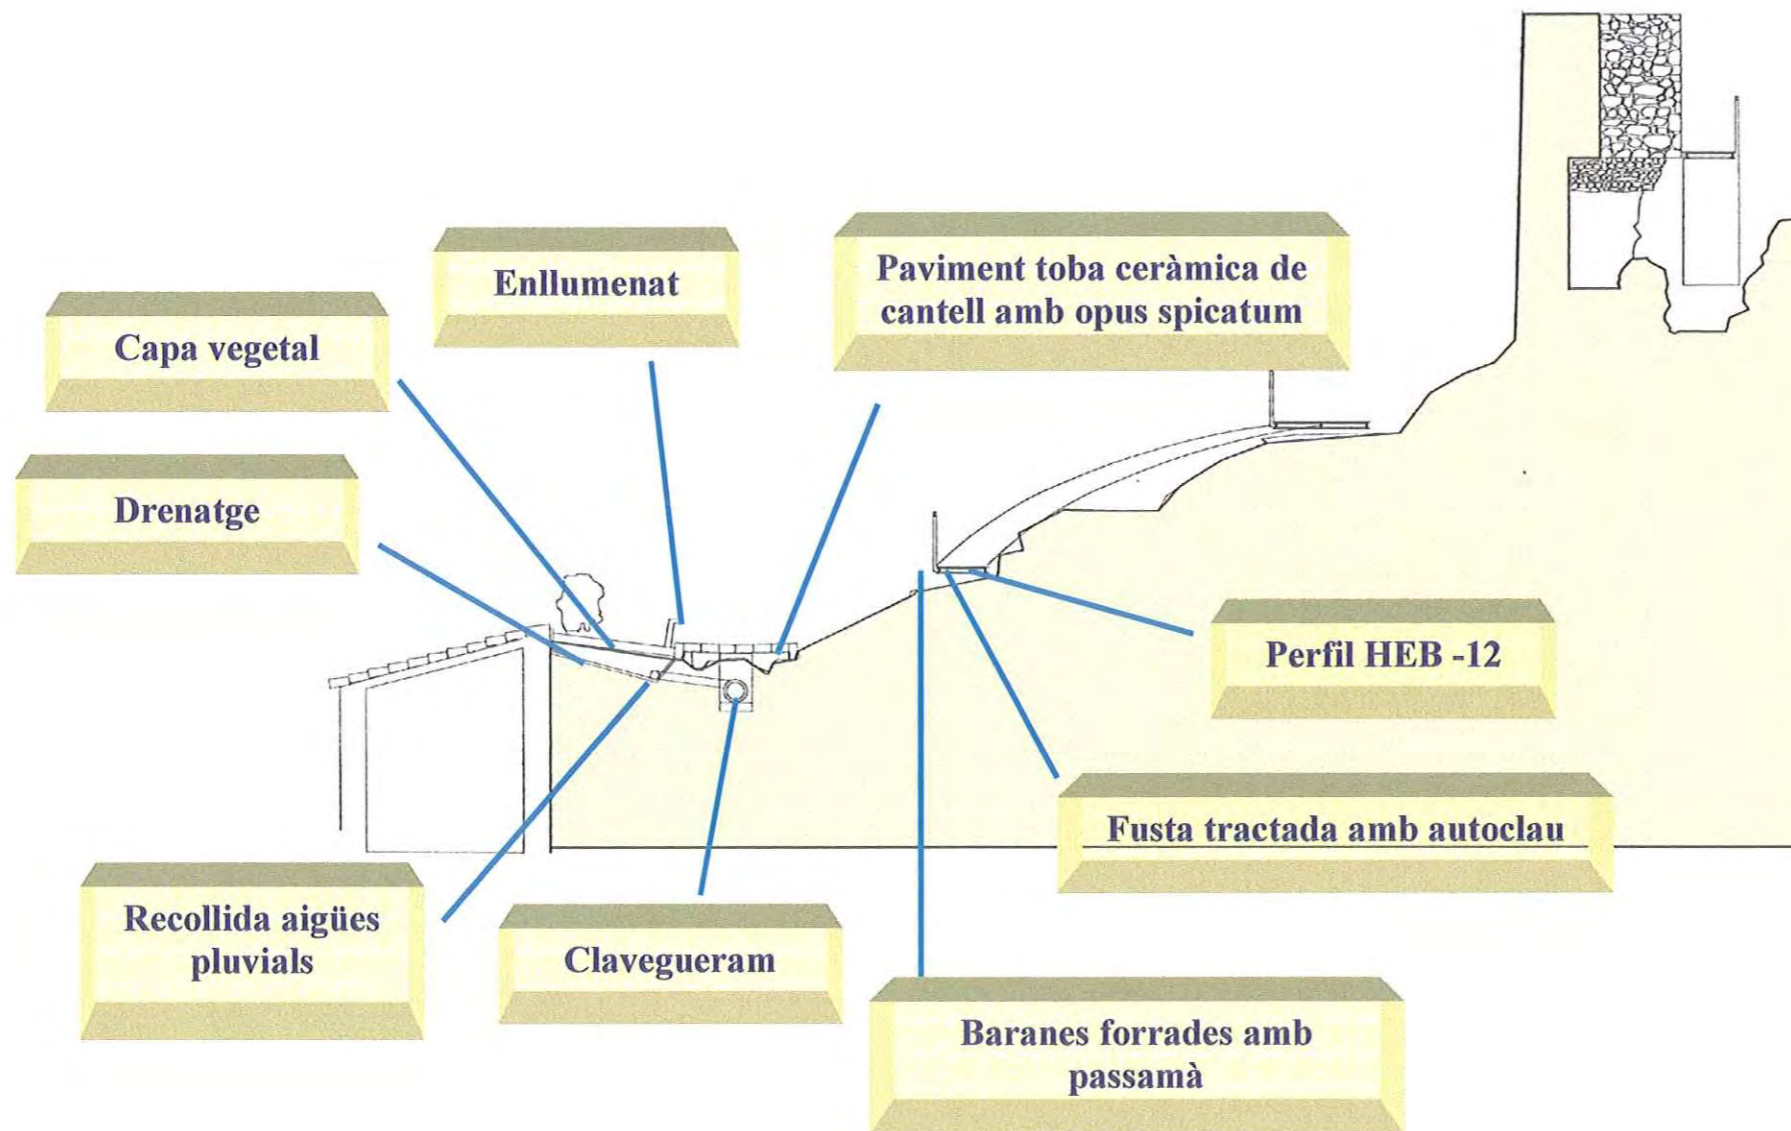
Enllumenat

Paviment toba ceràmica de cantell amb opus spicatum

Capa vegetal

Drenatge

Perfil HEB -12

Fusta tractada amb autoclau

Recollida aigües pluvials

Claveguerам

Baranes forrades amb passamà